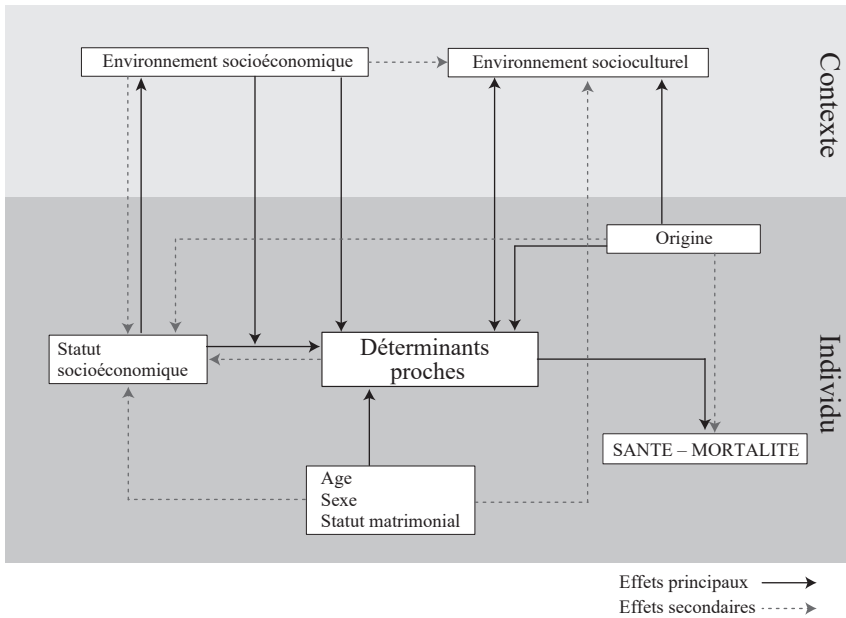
Environnement socioéconomique

Environnement socioculturel

Contexte

Origine

Statut socioéconomique

Déterminants proches

Individu

SANTE – MORTALITE

Age
Sexe
Statut matrimonial

Effets principaux

Effets secondaires